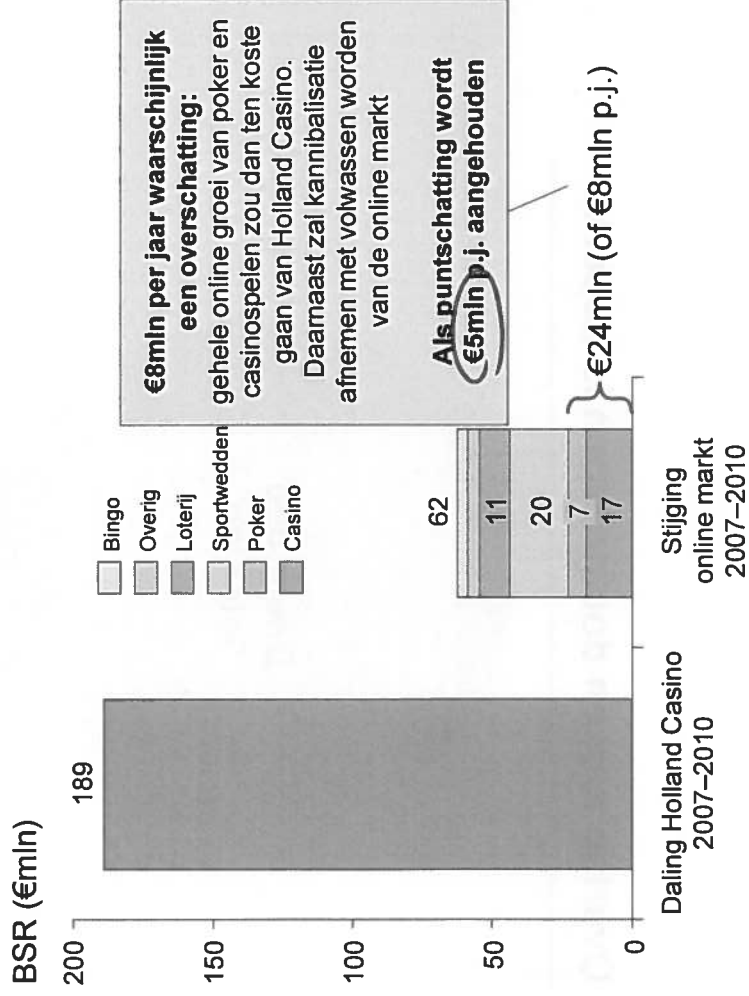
BSR (€mln)

200
150
100
50
0

189

Daling Holland Casino 2007–2010

Bingo
Overig
Loterij
Sportwedden
Poker
Casino

62

11
20
7
17

Stijging online markt 2007–2010

€24mln (of €8mln p.j.)

**€8mln per jaar waarschijnlijk een overschatting:**
gehele online groei van poker en casinospelen zou dan ten koste gaan van Holland Casino. Daarnaast zal kannibalisatie afnemen met volwassen worden van de online markt

**Als puntschatting wordt €5mln p.j. aangehouden**